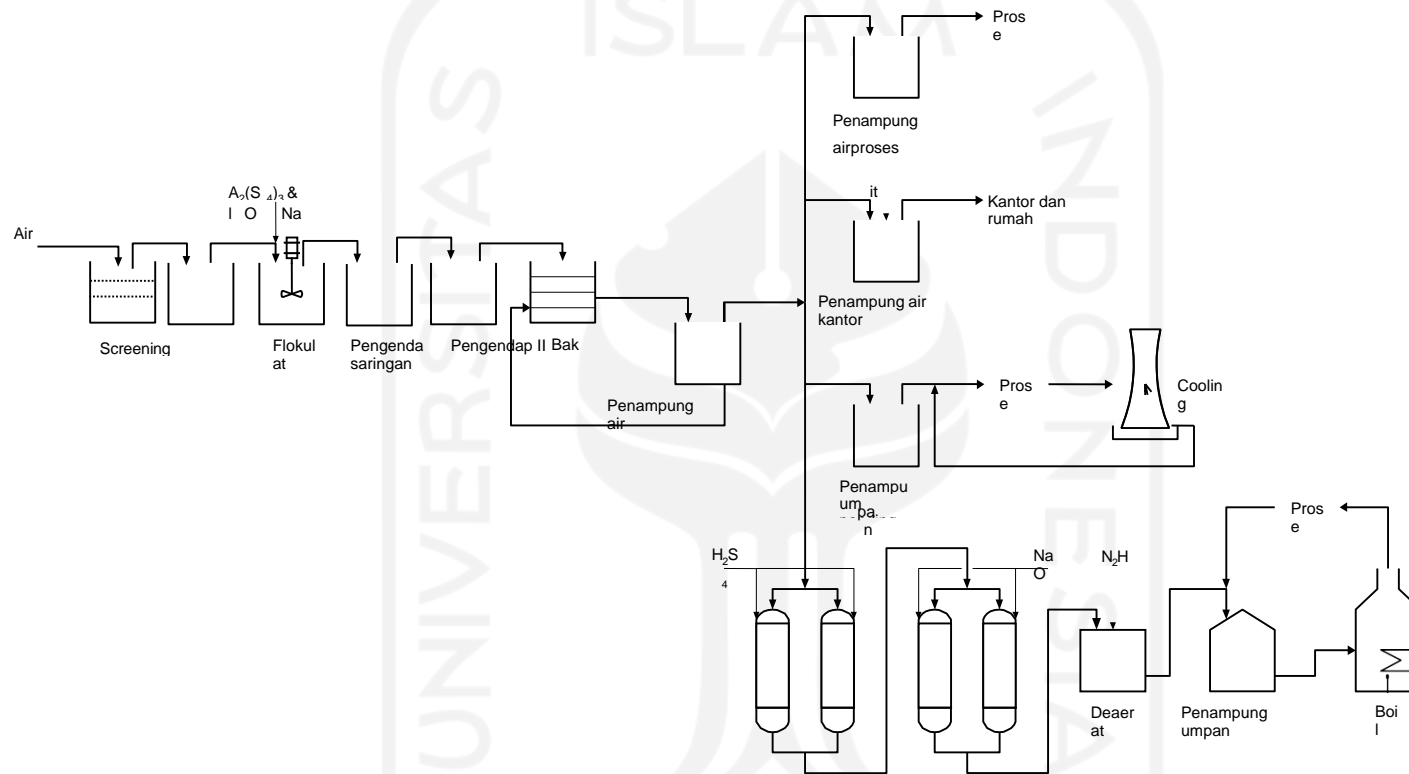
Pros e

Penampung airproses

it

Kantor dan rumah

$A_2(S_4)_3$ & l O Na

Air

Screening

Flokul at

Pengenda saringan

Pengendap II Bak

Penampung air kantor

Penampung air

Pros e

Coolin g

Penampu um pa n

Pros e

$H_2S$ 4

Na O

$N_2H$

Deaer at

Penampung umpan

Boi l